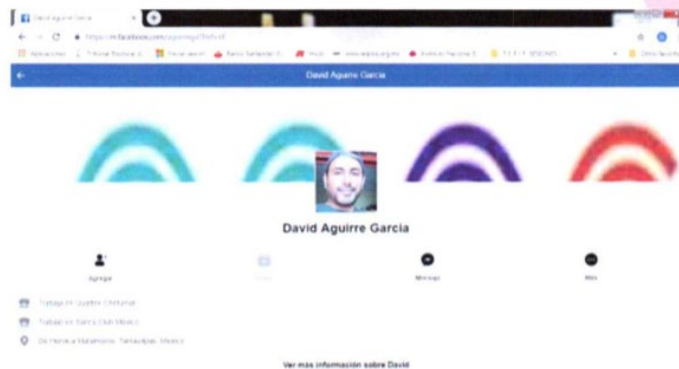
David Aguirre Garcia

David Aguirre Garcia

David Aguirre Garcia

Agregar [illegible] Mensaje Más

Trabaja en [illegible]

Trabajó en Sam's Club México

De Heroica Matamoros, Tamaulipas, México

Ver más información sobre David